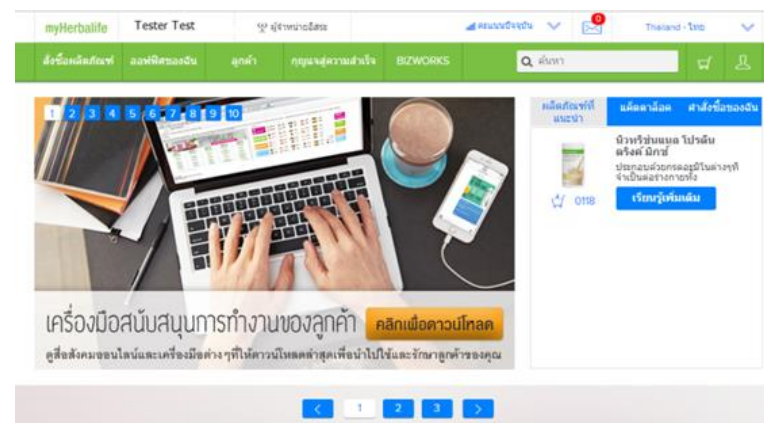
myHerbalife Tester Test ผู้จำหน่ายอิสระ คะแนนปัจจุบัน 0 Thailand - ไทย

สั่งซื้อผลิตภัณฑ์ ออฟฟิศของฉัน ลูกค้า กุญแจสู่ความสำเร็จ BIZWORKS ค้นหา

1 2 3 4 5 6 7 8 9 10

ผลิตภัณฑ์ที่แนะนำ แค็ตตาล็อก คำสั่งซื้อของฉัน

นิวทริชั่นแนล โปรตีน ดริงค์ มิกซ์

ประกอบด้วยกรดอะมิโนต่างๆที่จำเป็นต่อร่างกายทั้ง

0118 เรียนรู้เพิ่มเติม

เครื่องมือสนับสนุนการทำงานของลูกค้า คลิกเพื่อดาวน์โหลด

คู่มือสังคมออนไลน์และเครื่องมือต่างๆที่ให้ดาวน์โหลดล่าสุดเพื่อนำไปใช้และรักษาลูกค้าของคุณ

< 1 2 3 >